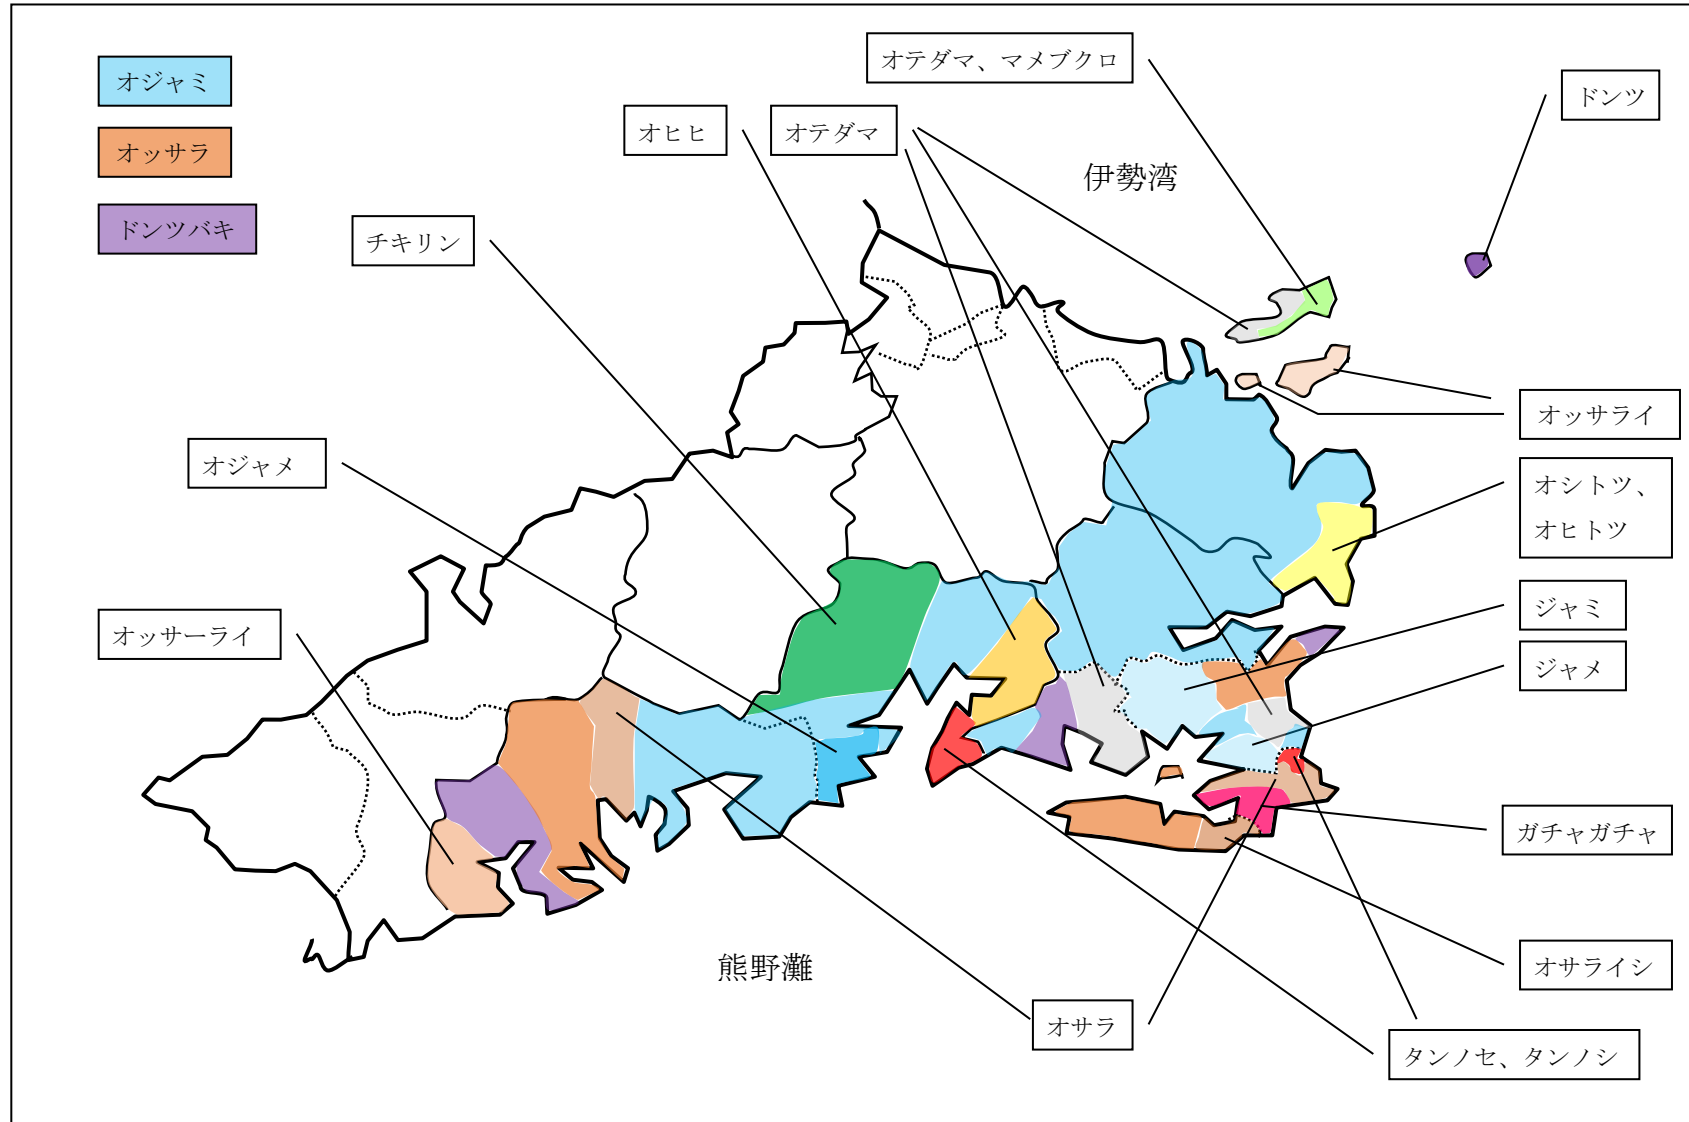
オジャミ

オッサラ

ドンツバキ

オテダマ、マメブクロ

ドンツ

オヒヒ

オテダマ

伊勢湾

チキリン

オッサライ

オジャメ

オシトツ、
オヒトツ

ジャミ

オッサーライ

ジャメ

ガチャガチャ

熊野灘

オサライシ

オサラ

タンノセ、タンノシ